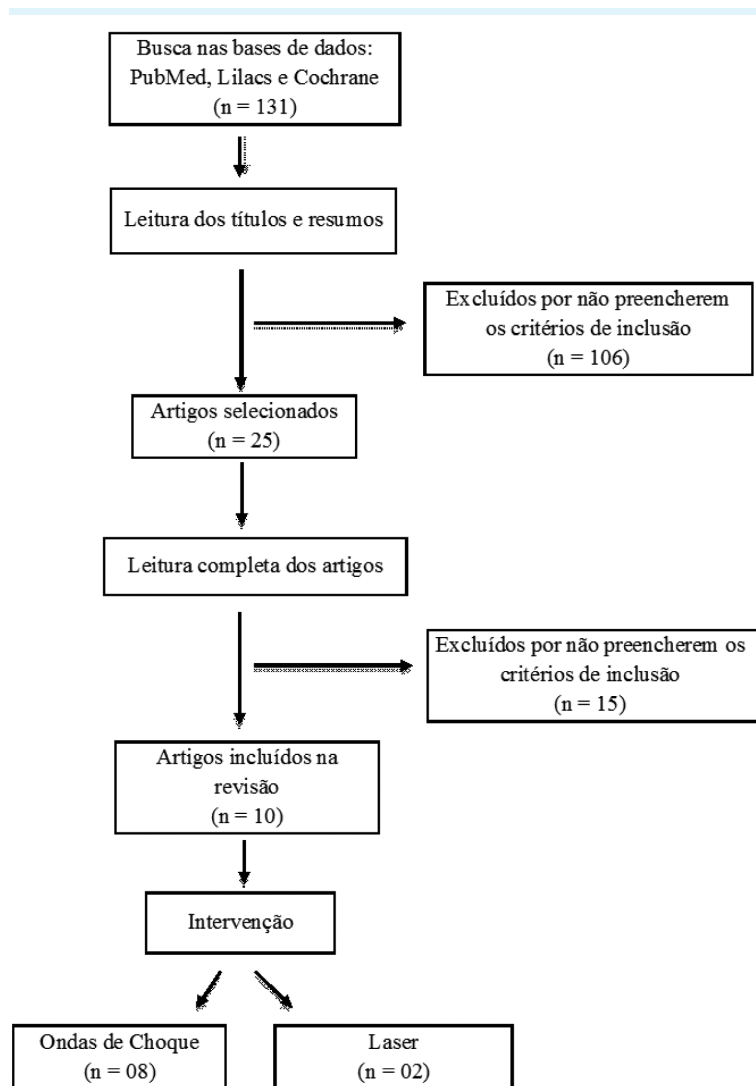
Busca nas bases de dados: PubMed, Lilacs e Cochrane (n = 131)

Leitura dos títulos e resumos

Excluídos por não preencherem os critérios de inclusão (n = 106)

Artigos selecionados (n = 25)

Leitura completa dos artigos

Excluídos por não preencherem os critérios de inclusão (n = 15)

Artigos incluídos na revisão (n = 10)

Intervenção

Ondas de Choque (n = 08)

Laser (n = 02)